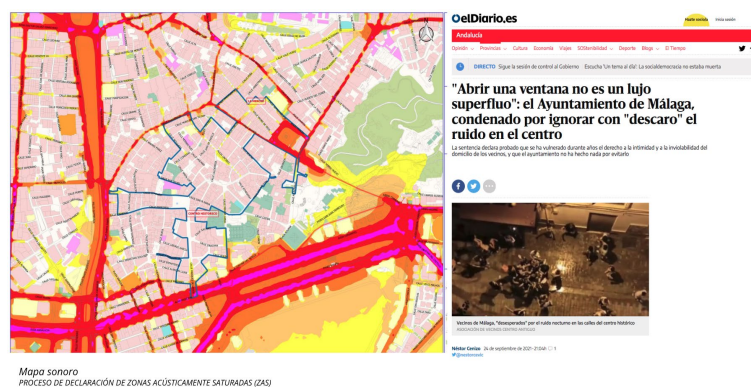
N

CENTRO HISTÓRICO

elDiario.es

Hazte socio/a

Iniciar sesión

Andalucía

Opinión Provincias Cultura Economía Viajes SOStenibilidad Deporte Blogs El Tiempo

DIRECTO Sigue la sesión de control al Gobierno Escucha "Un tema al día": La socialdemocracia no estaba muerta

"Abrir una ventana no es un lujo superfluo": el Ayuntamiento de Málaga, condenado por ignorar con "descaro" el ruido en el centro

La sentencia declara probado que se ha vulnerado durante años el derecho a la intimidad y a la inviolabilidad del domicilio de los vecinos, y que el ayuntamiento no ha hecho nada por evitarlo

Vecinos de Málaga, "desesperados" por el ruido nocturno en las calles del centro histórico
ASOCIACIÓN DE VECINOS CENTRO ANTIGUO

Néstor Cenizo 24 de septiembre de 2021 - 21:04h 1
@nestorcenizo

Mapa sonoro
PROCESO DE DECLARACIÓN DE ZONAS ACÚSTICAMENTE SATURADAS (ZAS)